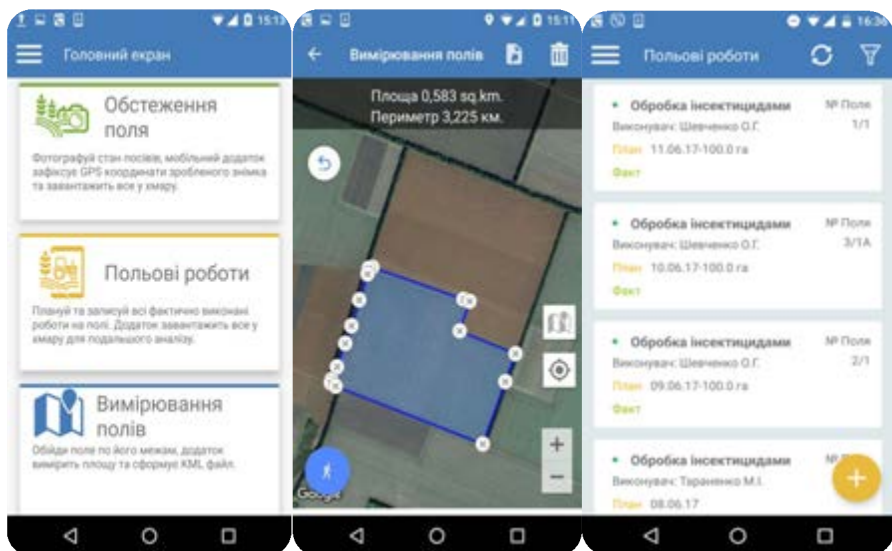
15:13

Головний екран

Обстеження поля

Фотографуй стан посівів, мобільний додаток зафіксує GPS координати зробленого знімка та завантажить все у хмару.

Польові роботи

Плануй та записуй всі фактично виконані роботи на полі. Додаток завантажить все у хмару для подальшого аналізу.

Вимірювання полів

Обійди поле по його межам, додаток виміряє площу та оформує KML файл.

15:11

Вимірювання полів

Площа 0,583 sq.km.
Периметр 3,225 км.

+
−

Google

16:3

Польові роботи

Обробка інсектицидами
№ Поля 1/1
Виконувач: Шевченко О.Г.
План 11.06.17-100.0 га
Факт

Обробка інсектицидами
№ Поля 3/1А
Виконувач: Шевченко О.Г.
План 10.06.17-100.0 га
Факт

Обробка інсектицидами
№ Поля 2/1
Виконувач: Шевченко О.Г.
План 09.06.17-100.0 га
Факт

Обробка інсектицидами
№ П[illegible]
Виконувач: Тараненко М.І.
План 08.06.17

+